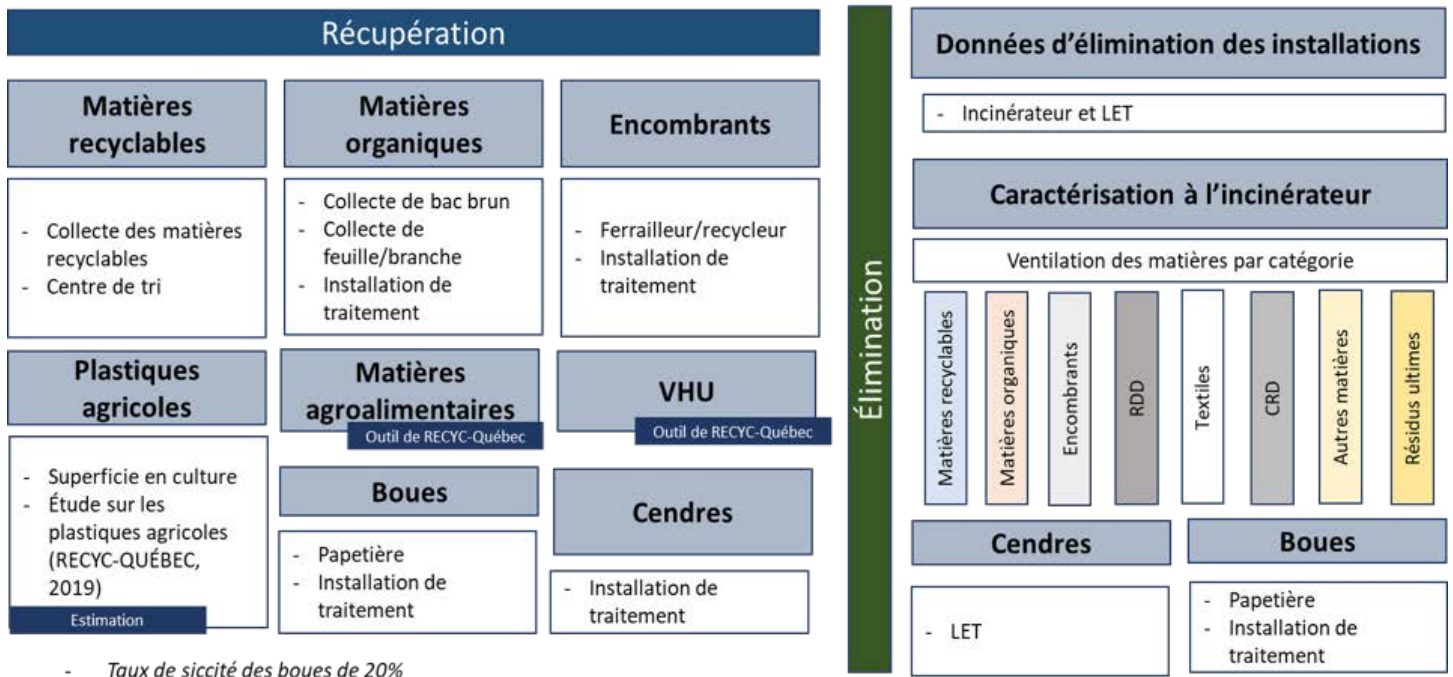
Récupération

Matières recyclables

- Collecte des matières recyclables
- Centre de tri

Matières organiques

- Collecte de bac brun
- Collecte de feuille/branche
- Installation de traitement

Encombrants

- Ferrailleur/recycleur
- Installation de traitement

Plastiques agricoles

- Superficie en culture
- Étude sur les plastiques agricoles (RECYC-QUÉBEC, 2019)

Estimation

Matières agroalimentaires

Outil de RECYC-Québec

VHU

Outil de RECYC-Québec

Boues

- Papetière
- Installation de traitement

Cendres

- Installation de traitement

- Taux de siccité des boues de 20%

Élimination

Données d'élimination des installations

- Incinérateur et LET

Caractérisation à l'incinérateur

Ventilation des matières par catégorie

Matières recyclables

Matières organiques

Encombrants

RDD

Textiles

CRD

Autres matières

Résidus ultimes

Cendres

- LET

Boues

- Papetière
- Installation de traitement